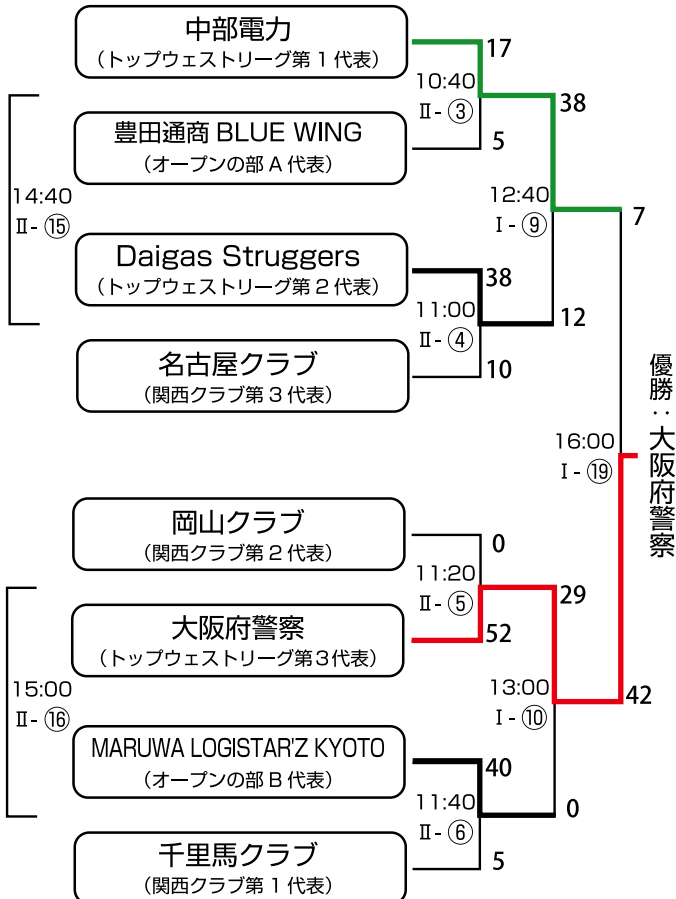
中部電力
（トップウェストリーグ第１代表）

豊田通商 BLUE WING
（オープンの部Ａ代表）

Daigas Struggers
（トップウェストリーグ第２代表）

名古屋クラブ
（関西クラブ第３代表）

岡山クラブ
（関西クラブ第２代表）

大阪府警察
（トップウェストリーグ第３代表）

MARUWA LOGISTAR'Z KYOTO
（オープンの部Ｂ代表）

千里馬クラブ
（関西クラブ第１代表）

14:40
Ⅱ-⑮

15:00
Ⅱ-⑯

17
10:40
Ⅱ-③
5

38
11:00
Ⅱ-④
10

0
11:20
Ⅱ-⑤
52

40
11:40
Ⅱ-⑥
5

38
12:40
Ⅰ-⑨
12

29
13:00
Ⅰ-⑩
0

7
16:00
Ⅰ-⑲
42

優勝：大阪府警察